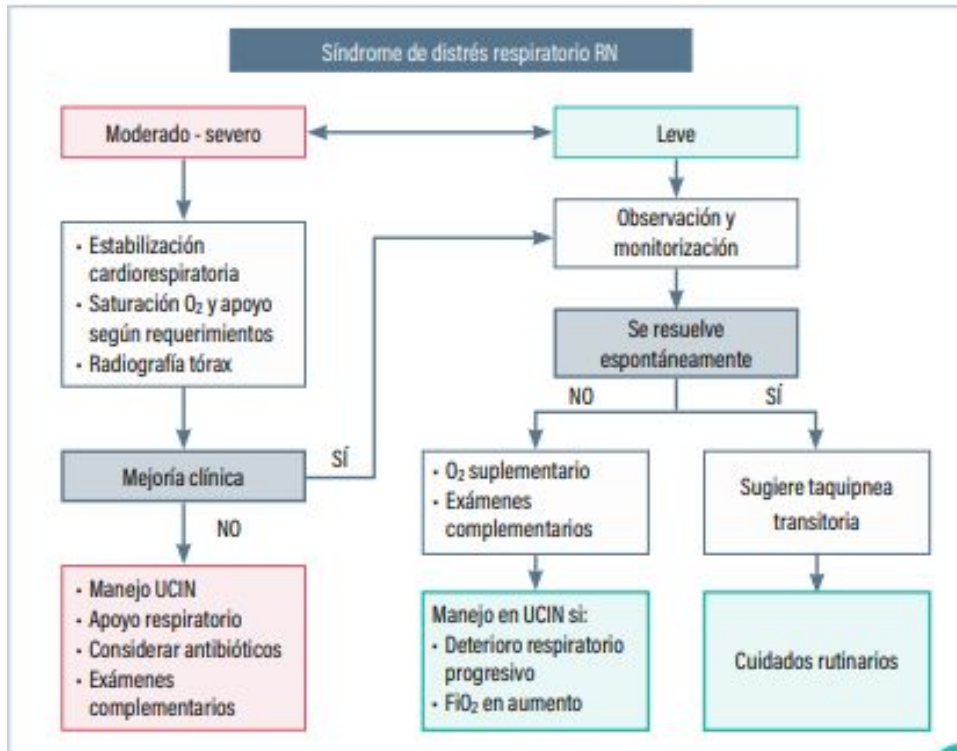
Síndrome de distrés respiratorio RN

Moderado - severo

Leve

- Estabilización cardiorespiratoria
- Saturación $O_2$ y apoyo según requerimientos
- Radiografía tórax

Observación y monitorización

Se resuelve espontáneamente

NO

SÍ

Mejoría clínica

SÍ

NO

- $O_2$ suplementario
- Exámenes complementarios

Sugiere taquipnea transitoria

- Manejo UCIN
- Apoyo respiratorio
- Considerar antibióticos
- Exámenes complementarios

Manejo en UCIN si:
- Deterioro respiratorio progresivo
- $FiO_2$ en aumento

Cuidados rutinarios